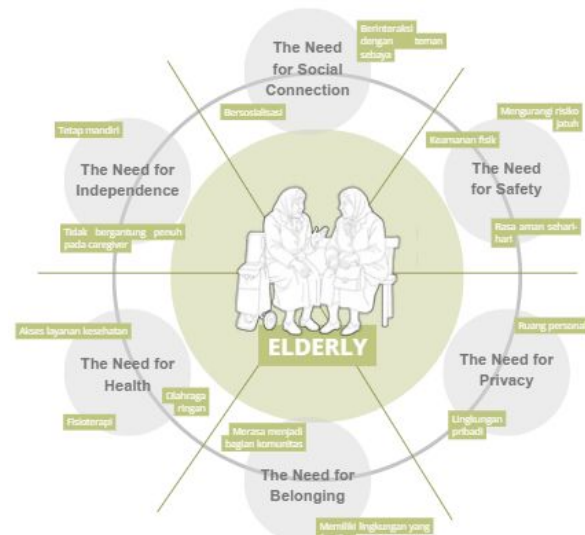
The Need for Social Connection

Berinteraksi dengan teman sebaya

Bersosialisasi

Mengurangi risiko jatuh

Keamanan fisik

The Need for Safety

Rasa aman sehari-hari

Tetap mandiri

The Need for Independence

Tidak bergantung penuh pada caregiver

ELDERLY

Ruang persona

The Need for Privacy

Lingkungan pribadi

Akses layanan kesehatan

The Need for Health

Olahraga ringan

Fisioterapi

Merasa menjadi bagian komunitas

The Need for Belonging

Memiliki lingkungan yang